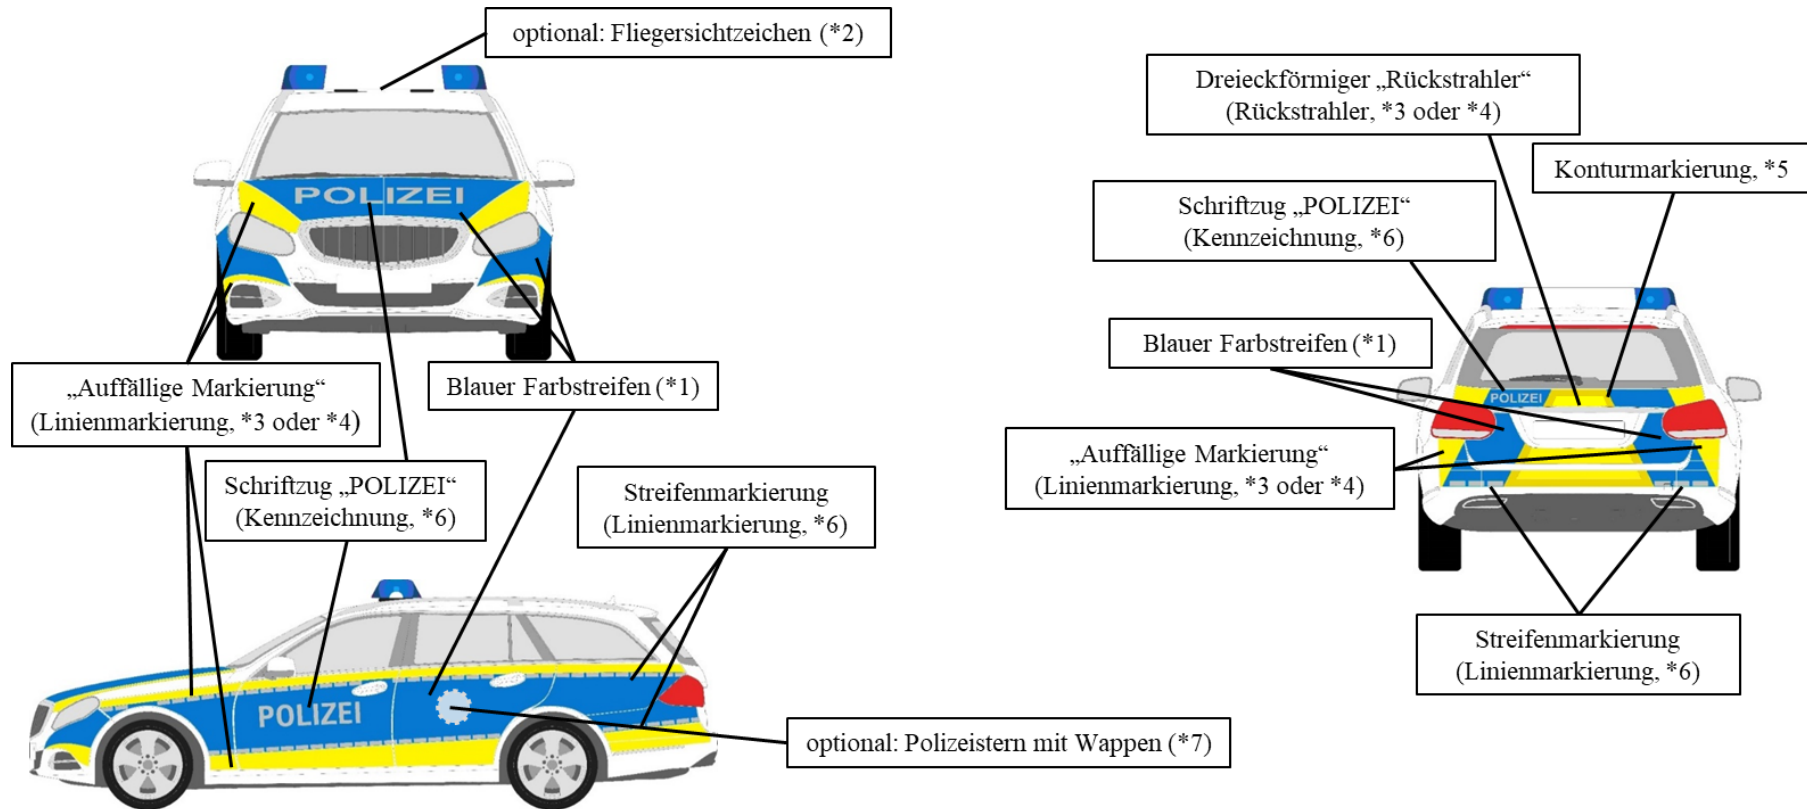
optional: Fliegersichtzeichen (*2)

POLIZEI

„Auffällige Markierung“ (Linienmarkierung, *3 oder *4)

Blauer Farbstreifen (*1)

Schriftzug „POLIZEI“ (Kennzeichnung, *6)

Streifenmarkierung (Linienmarkierung, *6)

POLIZEI

optional: Polizeistern mit Wappen (*7)

Dreieckförmiger „Rückstrahler“ (Rückstrahler, *3 oder *4)

Konturmarkierung, *5

Schriftzug „POLIZEI“ (Kennzeichnung, *6)

Blauer Farbstreifen (*1)

POLIZEI

„Auffällige Markierung“ (Linienmarkierung, *3 oder *4)

Streifenmarkierung (Linienmarkierung, *6)